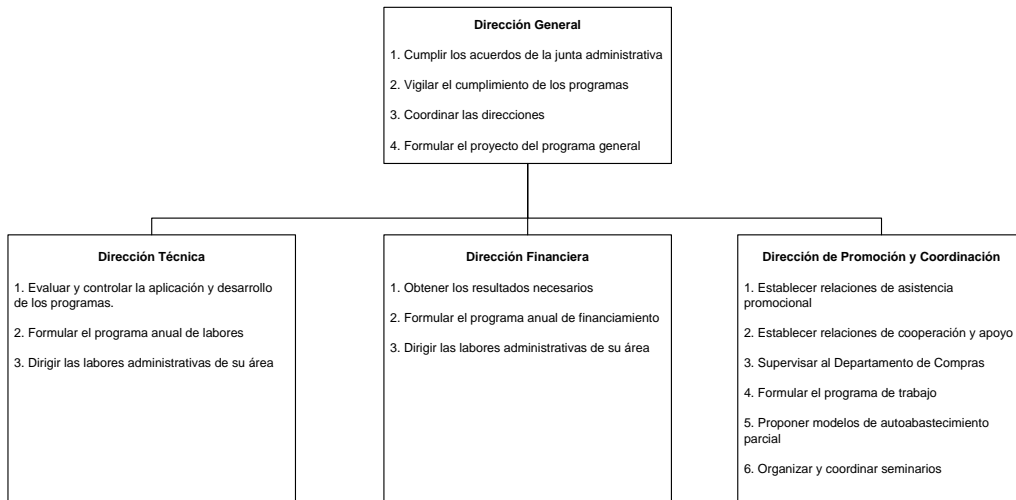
Dirección General

1. Cumplir los acuerdos de la junta administrativa

2. Vigilar el cumplimiento de los programas

3. Coordinar las direcciones

4. Formular el proyecto del programa general

Dirección Técnica

1. Evaluar y controlar la aplicación y desarrollo de los programas.

2. Formular el programa anual de labores

3. Dirigir las labores administrativas de su área

Dirección Financiera

1. Obtener los resultados necesarios

2. Formular el programa anual de financiamiento

3. Dirigir las labores administrativas de su área

Dirección de Promoción y Coordinación

1. Establecer relaciones de asistencia promocional

2. Establecer relaciones de cooperación y apoyo

3. Supervisar al Departamento de Compras

4. Formular el programa de trabajo

5. Proponer modelos de autoabastecimiento parcial

6. Organizar y coordinar seminarios